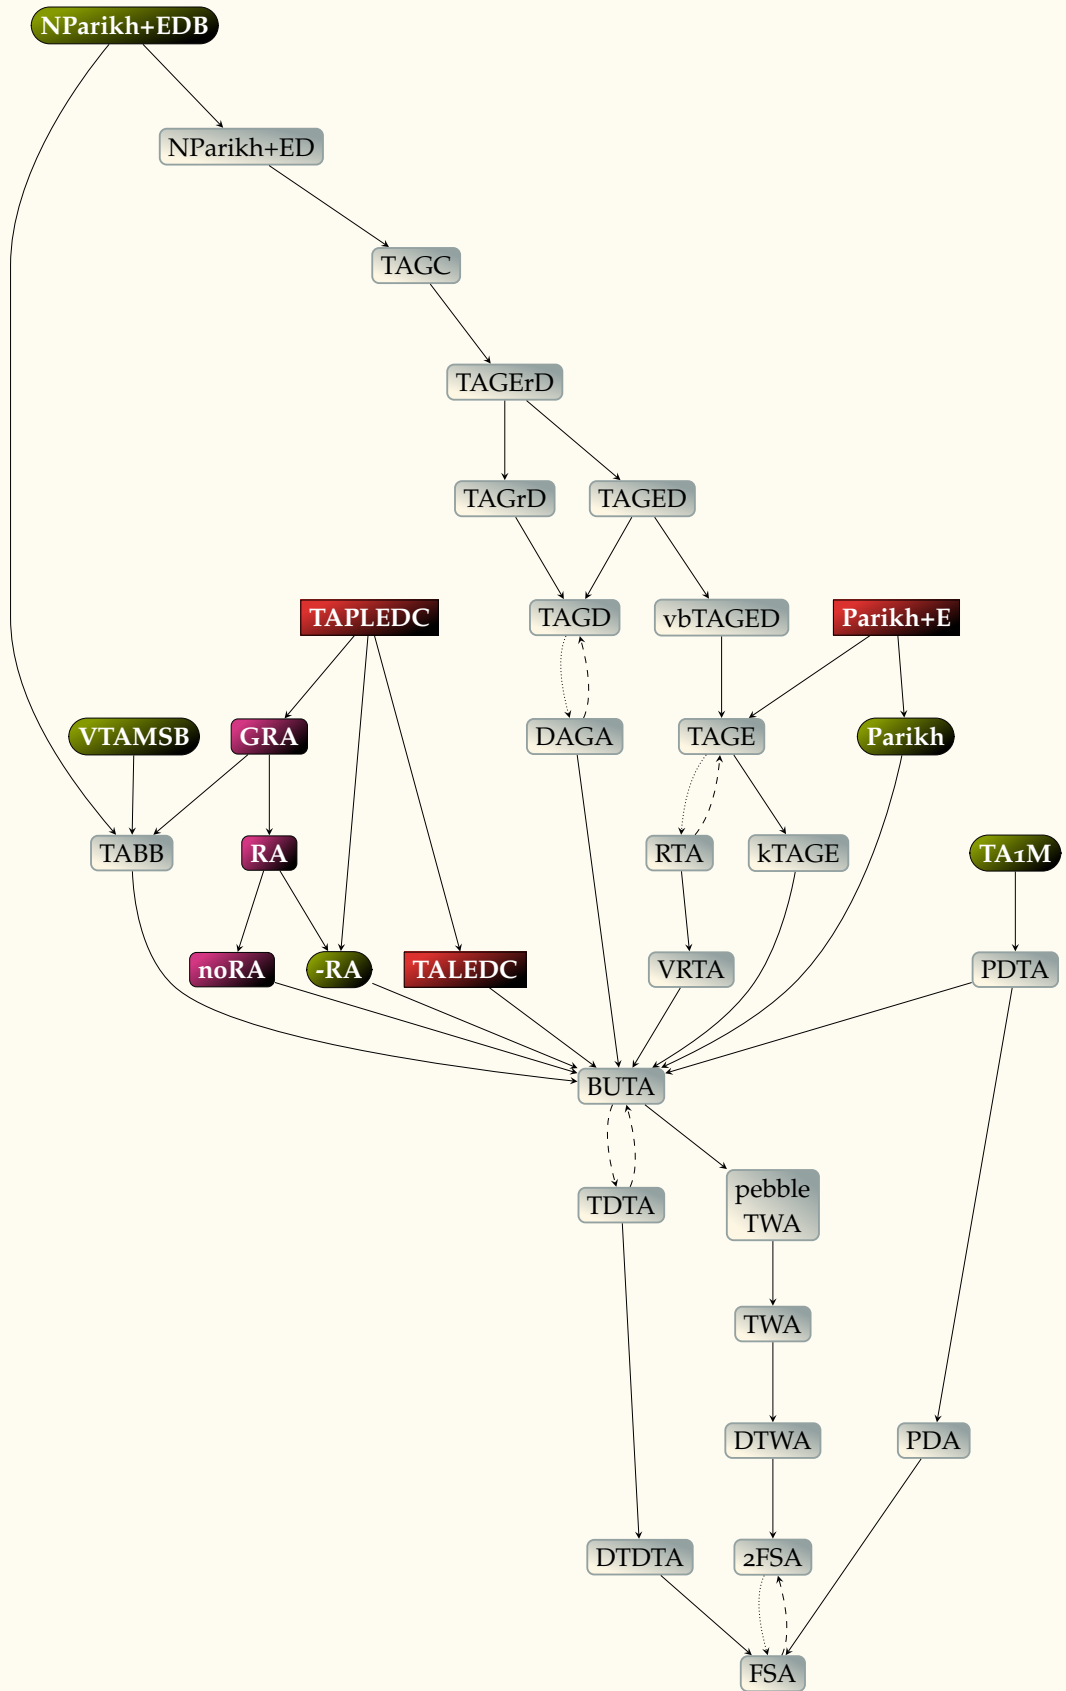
NParikh+EDB

NParikh+ED

TAGC

TAGErD

TAGrD

TAGED

TAPLEDC

TAGD

vbTAGED

Parikh+E

VTAMSB

GRA

DAGA

TAGE

Parikh

TABB

RA

RTA

kTAGE

TA1M

noRA

-RA

TALEDC

VRTA

PDTA

BUTA

TDTA

pebble TWA

TWA

DTWA

PDA

DTDTA

2FSA

FSA